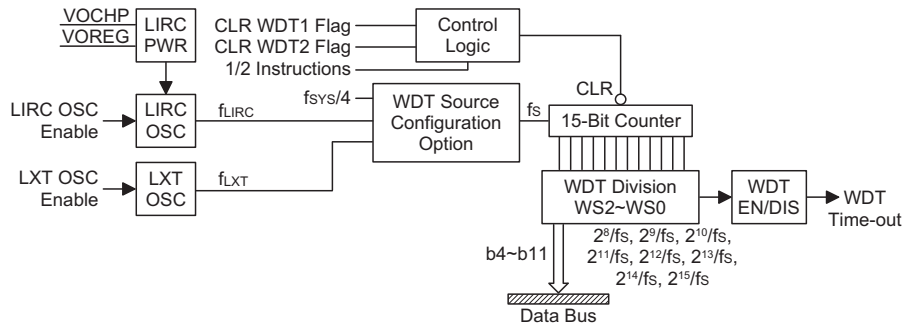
VOCHP
VOREG
LIRC PWR

CLR WDT1 Flag
CLR WDT2 Flag
1/2 Instructions

Control Logic

LIRC OSC Enable
LIRC OSC
$f_{LIRC}$

$f_{SYS}/4$
WDT Source Configuration Option
fs
CLR
15-Bit Counter

LXT OSC Enable
LXT OSC
$f_{LXT}$

WDT Division WS2~WS0
WDT EN/DIS
WDT Time-out

$2^8$/fs, $2^9$/fs, $2^{10}$/fs, $2^{11}$/fs, $2^{12}$/fs, $2^{13}$/fs, $2^{14}$/fs, $2^{15}$/fs

b4~b11
Data Bus